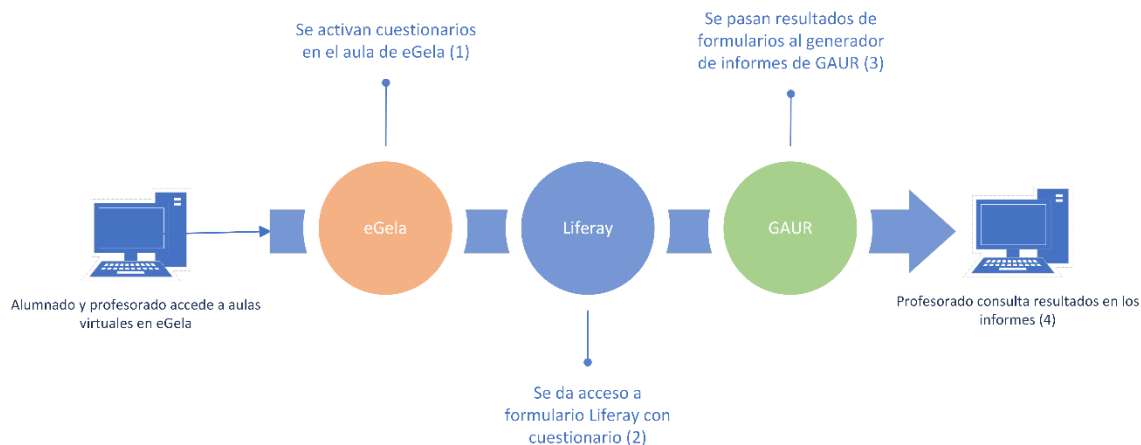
Se activan cuestionarios en el aula de eGela (1)

Se pasan resultados de formularios al generador de informes de GAUR (3)

eGela

Liferay

GAUR

Alumnado y profesorado accede a aulas virtuales en eGela

Profesorado consulta resultados en los informes (4)

Se da acceso a formulario Liferay con cuestionario (2)